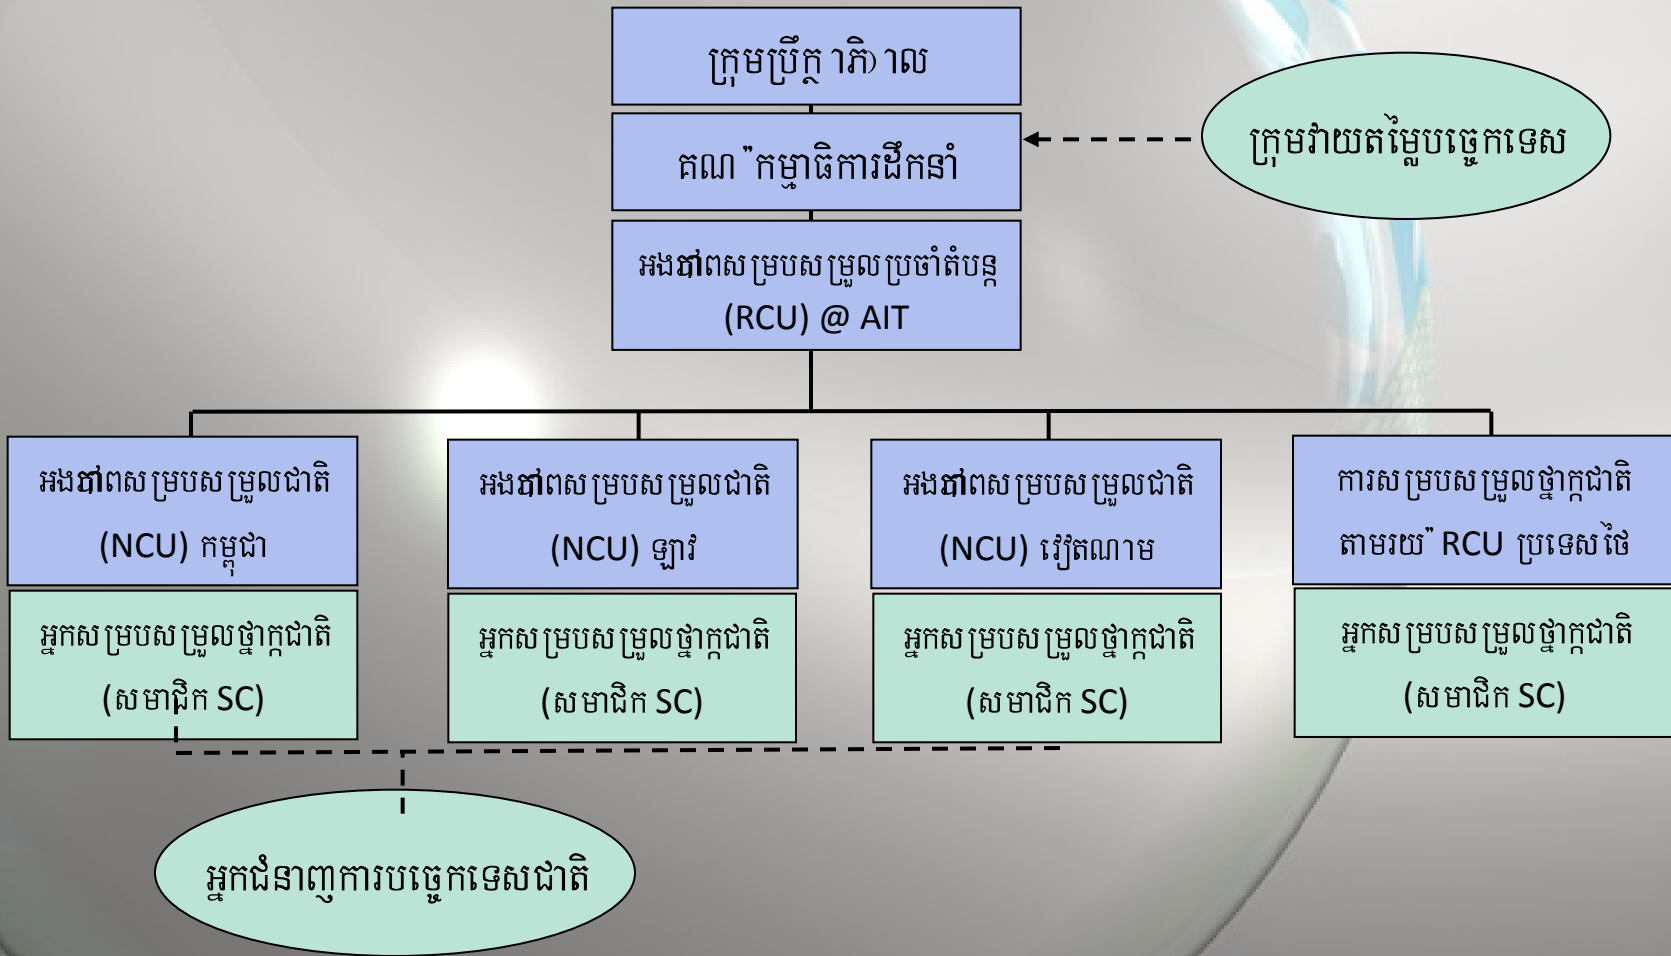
ក្រុមប្រឹក្សាភិបាល

គណៈកម្មាធិការដឹកនាំ

ក្រុមវាយតម្លៃបច្ចេកទេស

អង្គភាពសម្របសម្រួលប្រចាំតំបន់ (RCU) @ AIT

អង្គភាពសម្របសម្រួលជាតិ (NCU) កម្ពុជា

អ្នកសម្របសម្រួលថ្នាក់ជាតិ (សមាជិក SC)

អង្គភាពសម្របសម្រួលជាតិ (NCU) ឡាវ

អ្នកសម្របសម្រួលថ្នាក់ជាតិ (សមាជិក SC)

អង្គភាពសម្របសម្រួលជាតិ (NCU) វៀតណាម

អ្នកសម្របសម្រួលថ្នាក់ជាតិ (សមាជិក SC)

ការសម្របសម្រួលថ្នាក់ជាតិតាមរយៈ RCU ប្រទេសថៃ

អ្នកសម្របសម្រួលថ្នាក់ជាតិ (សមាជិក SC)

អ្នកជំនាញការបច្ចេកទេសជាតិ